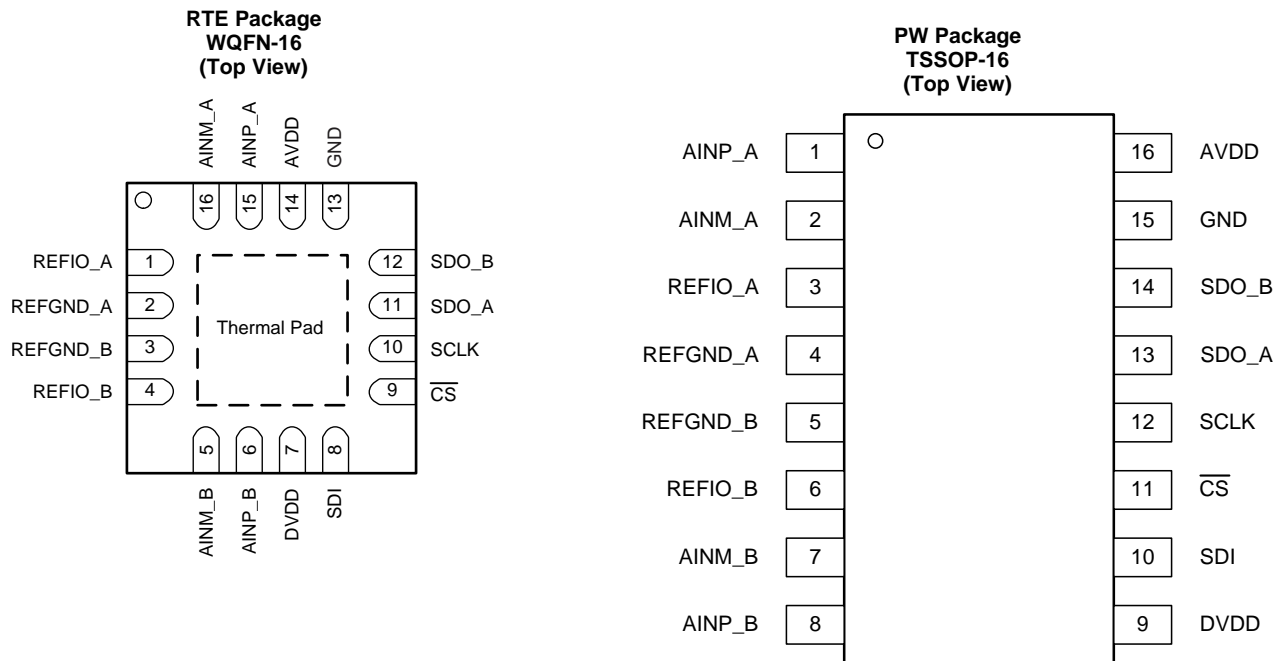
RTE Package
WQFN-16
(Top View)

AINM_A AINP_A AVDD GND

16 15 14 13

REFIO_A 1
REFGND_A 2
REFGND_B 3
REFIO_B 4

Thermal Pad

12 SDO_B
11 SDO_A
10 SCLK
9 $\overline{CS}$

5 6 7 8

AINM_B AINP_B DVDD SDI

PW Package
TSSOP-16
(Top View)

AINP_A 1
AINM_A 2
REFIO_A 3
REFGND_A 4
REFGND_B 5
REFIO_B 6
AINM_B 7
AINP_B 8

16 AVDD
15 GND
14 SDO_B
13 SDO_A
12 SCLK
11 $\overline{CS}$
10 SDI
9 DVDD